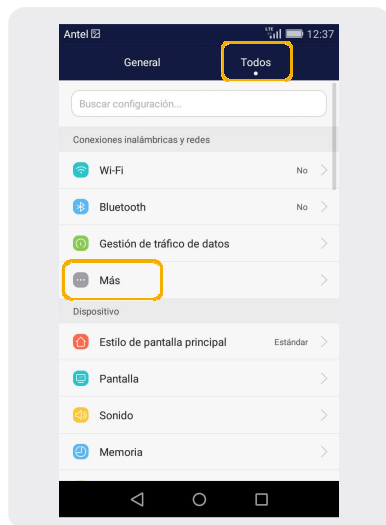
Antel
LTE
12:37
General
Todos
Buscar configuración...
Conexiones inalámbricas y redes
Wi-Fi
No
Bluetooth
No
Gestión de tráfico de datos
Más
Dispositivo
Estilo de pantalla principal
Estándar
Pantalla
Sonido
Memoria